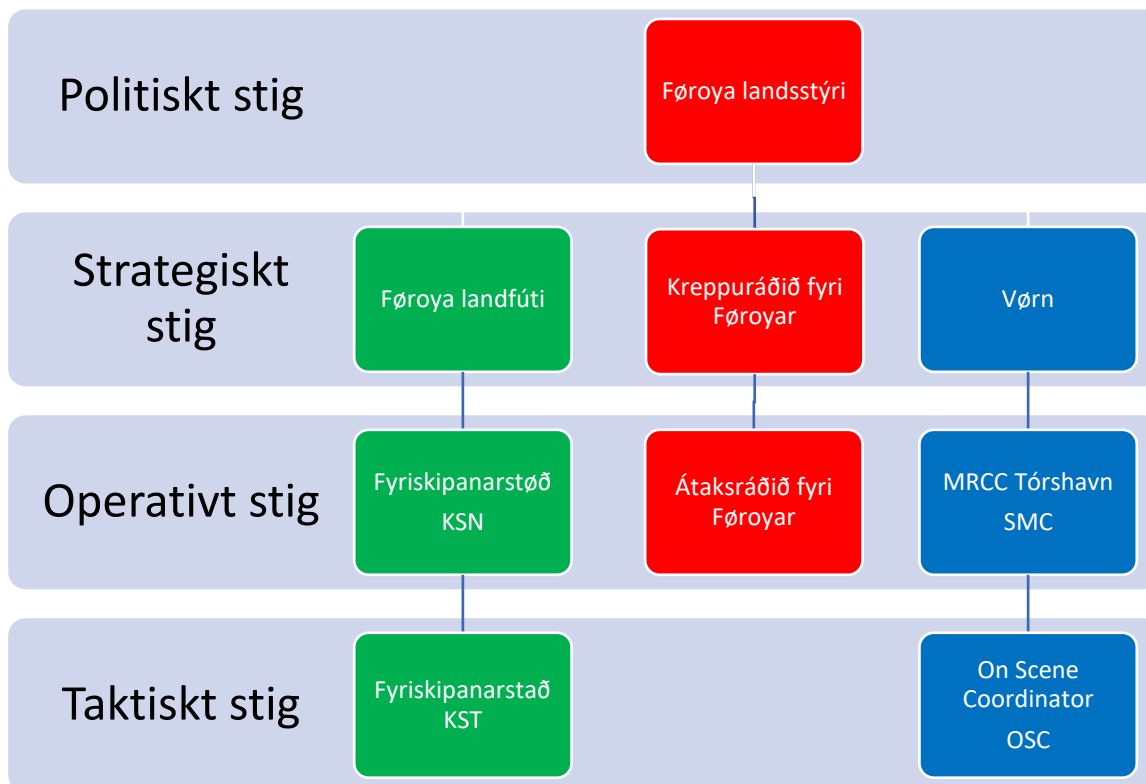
Politiskt stig

Føroya landsstýri

Strategiskt stig

Føroya landfúti

Kreppuráðið fyri Føroyar

Vørn

Operativt stig

Fyriskipanarstøð KSN

Átaksráðið fyri Føroyar

MRCC Tórshavn SMC

Taktiskt stig

Fyriskipanarstað KST

On Scene Coordinator OSC